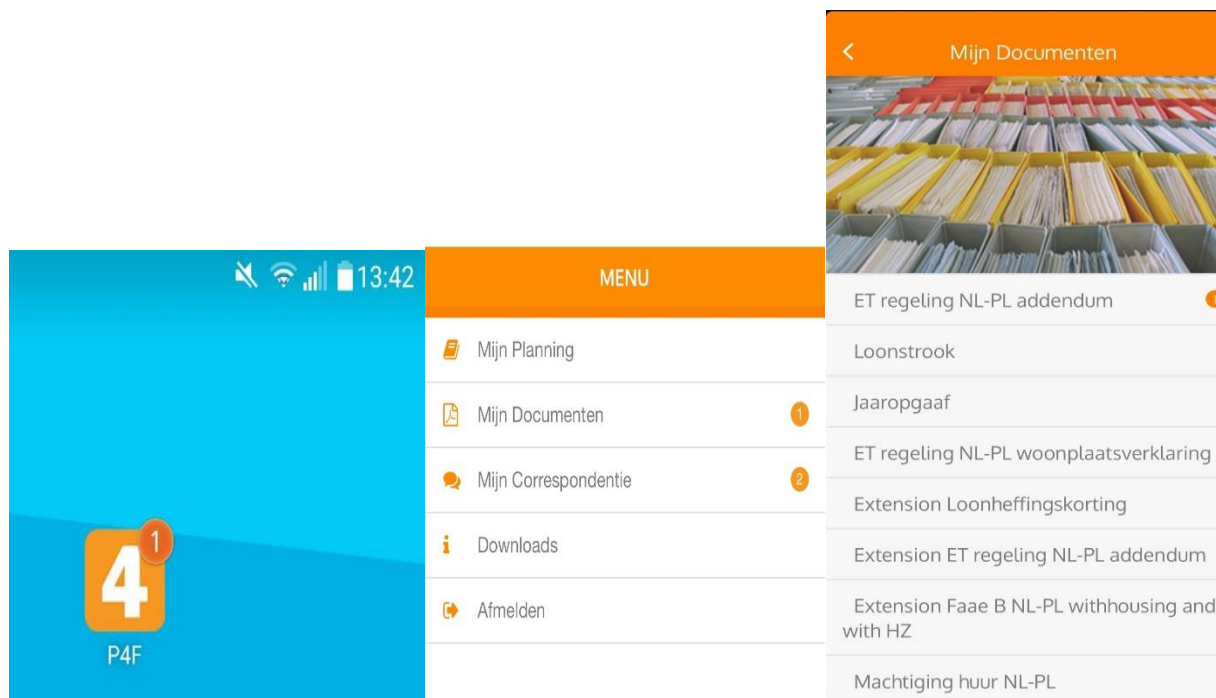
13:42

4 1

P4F

MENU

Mijn Planning

Mijn Documenten 1

Mijn Correspondentie 2

Downloads

Afmelden

<

Mijn Documenten

ET regeling NL-PL addendum

Loonstrook

Jaaropgaaf

ET regeling NL-PL woonplaatsverklaring

Extension Loonheffingskorting

Extension ET regeling NL-PL addendum

Extension Faae B NL-PL withhousing and with HZ

Machtiging huur NL-PL